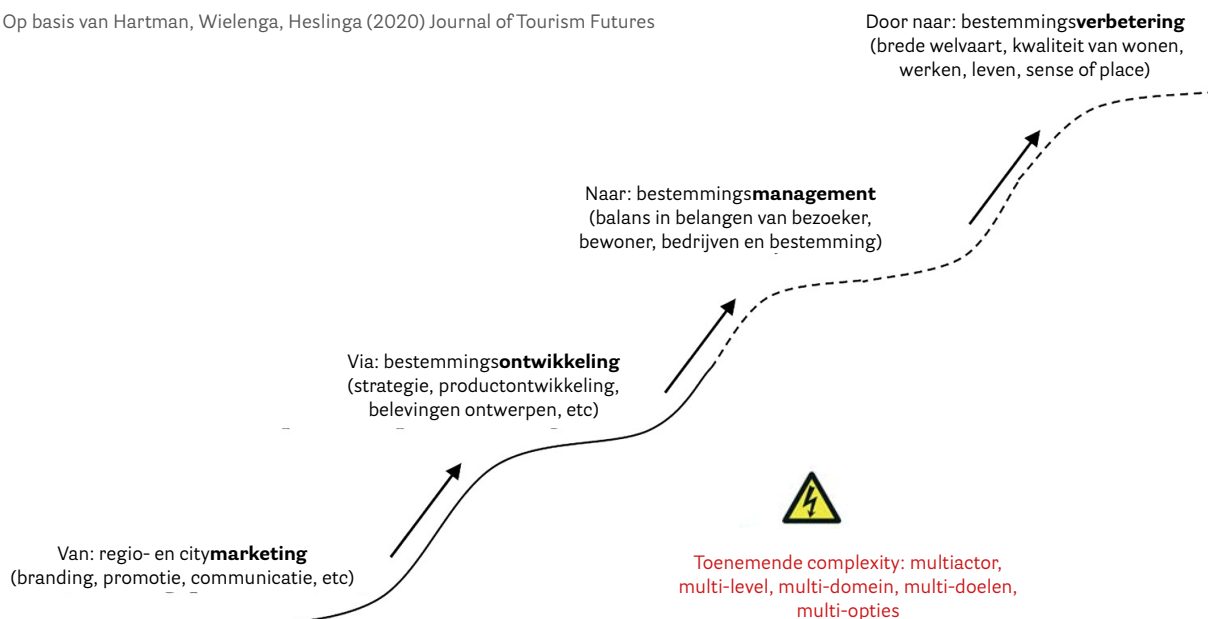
Op basis van Hartman, Wielenga, Heslinga (2020) Journal of Tourism Futures

Door naar: bestemmings**verbetering**
(brede welvaart, kwaliteit van wonen, werken, leven, sense of place)

Naar: bestemmings**management**
(balans in belangen van bezoeker, bewoner, bedrijven en bestemming)

Via: bestemmings**ontwikkeling**
(strategie, productontwikkeling, belevingen ontwerpen, etc)

Van: regio- en city**marketing**
(branding, promotie, communicatie, etc)

Toenemende complexity: multiactor, multi-level, multi-domein, multi-doelen, multi-opties